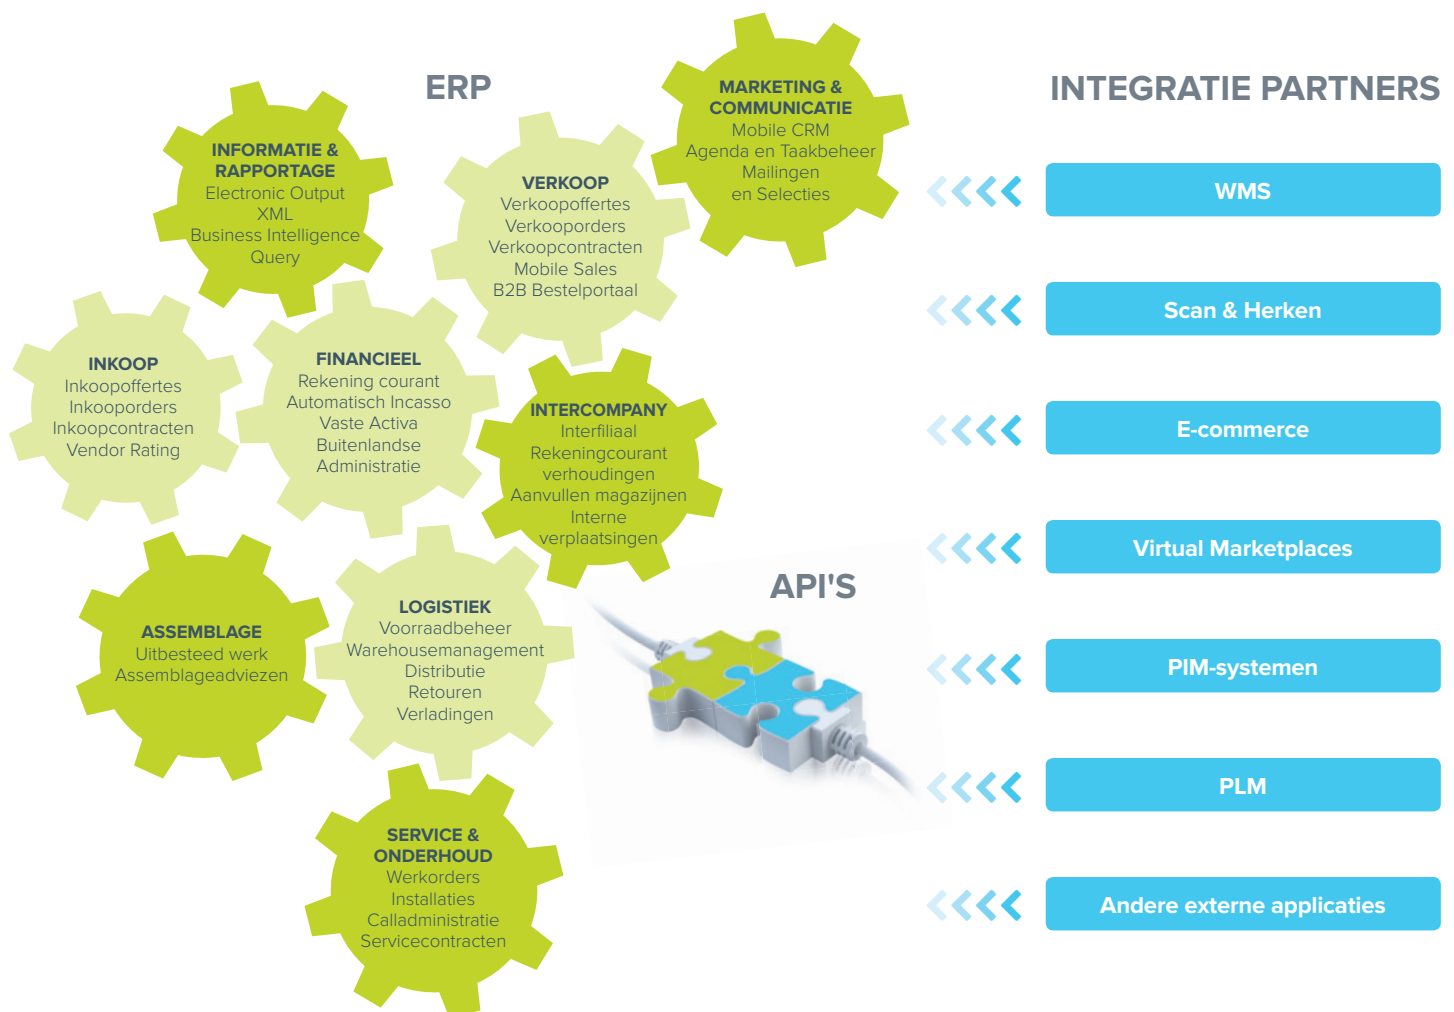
ERP

INFORMATIE & RAPPORTAGE
Electronic Output
XML
Business Intelligence
Query

MARKETING & COMMUNICATIE
Mobile CRM
Agenda en Taakbeheer
Mailingen
en Selecties

VERKOOP
Verkoopoffertes
Verkooporders
Verkoopcontracten
Mobile Sales
B2B Bestelportaal

INKOOP
Inkoopoffertes
Inkooporders
Inkoopcontracten
Vendor Rating

FINANCIEEL
Rekening courant
Automatisch Incasso
Vaste Activa
Buitenlandse
Administratie

INTERCOMPANY
Interfiliaal
Rekeningcourant
verhoudingen
Aanvullen magazijnen
Interne
verplaatsingen

ASSEMBLAGE
Uitbesteed werk
Assemblageadviezen

LOGISTIEK
Voorraadbeheer
Warehousemanagement
Distributie
Retouren
Verladingen

SERVICE & ONDERHOUD
Werkorders
Installaties
Calladministratie
Servicecontracten

API'S

INTEGRATIE PARTNERS

WMS

Scan & Herken

E-commerce

Virtual Marketplaces

PIM-systemen

PLM

Andere externe applicaties